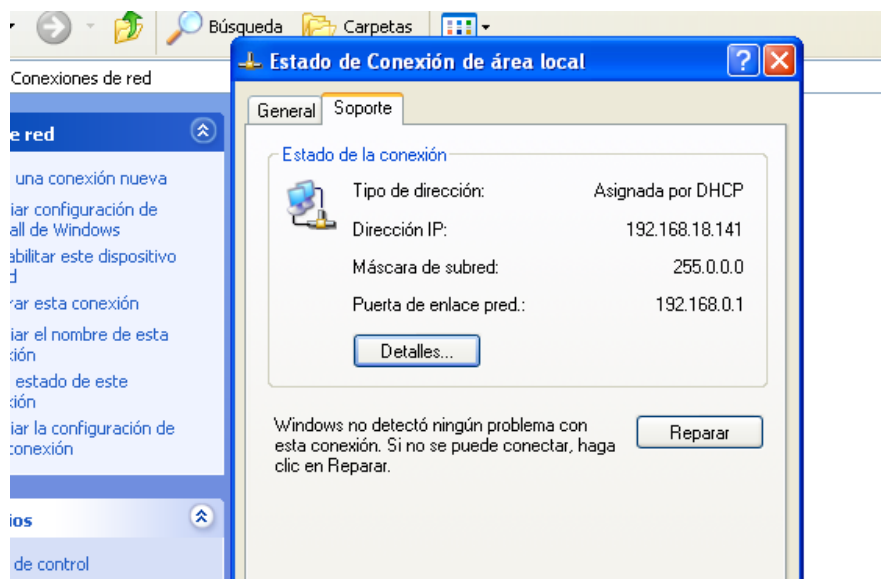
Búsqueda Carpetas

Conexiones de red

e red

una conexión nueva

iar configuración de all de Windows

abilitar este dispositivo d

rar esta conexión

iar el nombre de esta xión

estado de este xión

iar la configuración de conexión

ios

de control

Estado de Conexión de área local

General Soporte

Estado de la conexión

| | |
|---|---|
| Tipo de dirección: | Asignada por DHCP |
| Dirección IP: | 192.168.18.141 |
| Máscara de subred: | 255.0.0.0 |
| Puerta de enlace pred.: | 192.168.0.1 |

Detalles...

Windows no detectó ningún problema con esta conexión. Si no se puede conectar, haga clic en Reparar.

Reparar